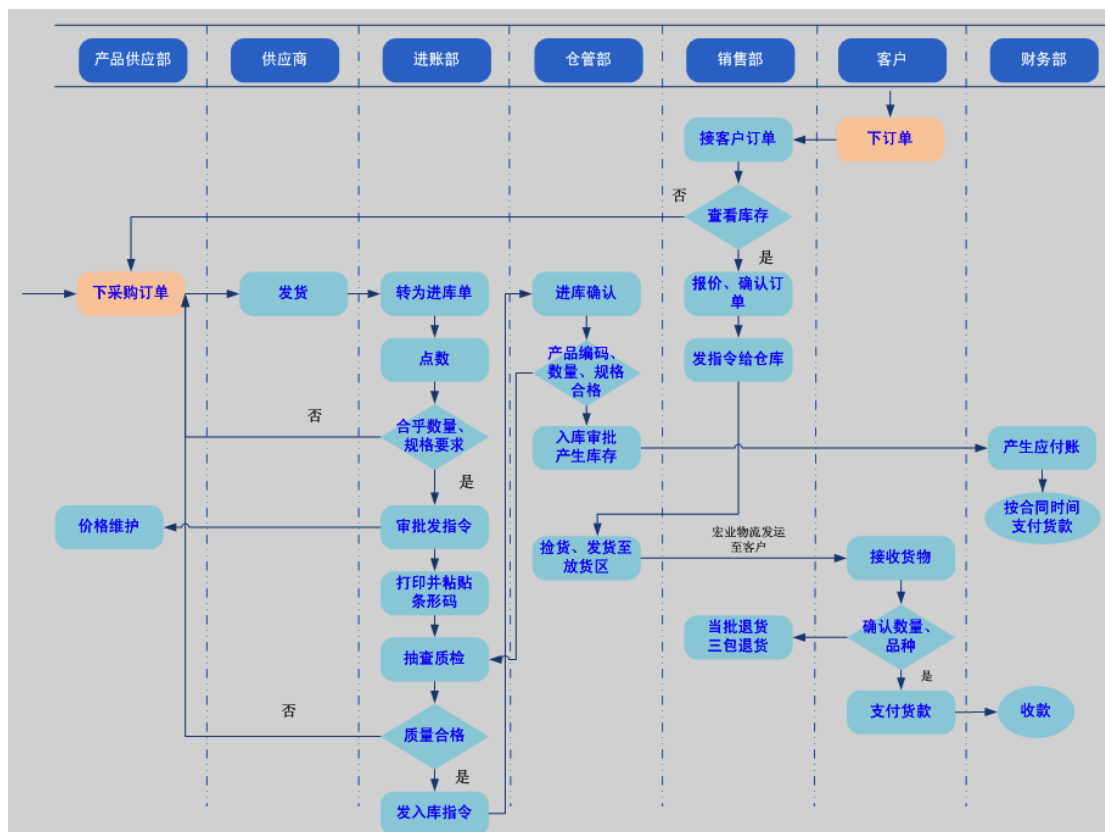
产品供应部

供应商

进账部

仓管部

销售部

客户

财务部

下订单

接客户订单

否

查看库存

是

下采购订单

发货

转为进库单

进库确认

报价、确认订单

点数

产品编码、数量、规格合格

发指令给仓库

否

合乎数量、规格要求

入库审批产生库存

产生应付账

是

按合同时间支付货款

价格维护

审批发指令

宏业物流发运至客户

捡货、发货至放货区

接收货物

打印并粘贴条形码

当批退货三包退货

确认数量、品种

抽查质检

是

否

支付货款

收款

质量合格

是

发入库指令